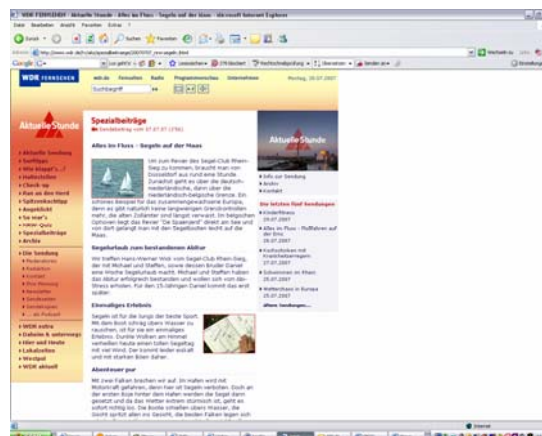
WDR FERNSEHEN - Aktuelle Stunde - Alles im Fluss - Segeln auf der Maas - Microsoft Internet Explorer

Datei Bearbeiten Ansicht Favoriten Extras ?

Zurück Suchen Favoriten

Adresse http://www.wdr.de/tv/aks/spezialbeitraege/20070727_mr-segeln.html

Wechseln zu Links

Google

WDR FERNSEHEN wdr.de Fernsehen Radio Programmvorschau Unternehmen Montag, 30.07.2007

Suchbegriff

Aktuelle Stunde

Aktuelle Sendung
Tagestipps
Wie klappt's...?
Außenseiter
Check-up
Fun an den Herd
Spitzenbeiträge
Angeklickt
So war's
Spezialbeiträge
Archiv
Die Sendung
WDR extra
Daheim & unterwegs
Hier und Heute
Lokalzeiten
Westpol
WDR aktuell

Spezialbeiträge
Sendebeitrag vom 27.07.07 (7:51)

Alles im Fluss - Segeln auf der Maas

Um zum Revier des Segel-Club Rhein-Sieg zu kommen, braucht man von Düsseldorf aus rund eine Stunde. Zunächst geht es über die deutsch-niederländisch, dann über die niederländisch-belgische Grenze. Ein schönes Beispiel für das zusammenwachsende Europa, denn es gibt natürlich keine langwierigen Grenzkontrollen mehr, die allen Zollämter sind längst verwaist. Im belgischen Ophoven liegt das Revier "De Spaenjerd" direkt am fees und von dort gelangt man mit den Segelbooten leicht auf die Maas.

Segelurlaub zum bestandenen Abitur

Wir treffen Hans-Heiner Wüst vom Segel-Club Rhein-Sieg, der mit Michael und Steffen, sowie dessen Bruder Daniel eine Woche Segelurlaub macht. Michael und Steffen haben das Abitur erfolgreich bestanden und wollen sich vom Abi-Stress erholen. Für den 15-Jährigen Daniel kommt das erst später.

Ehemaliges Erlebnis

Segeln ist für die Jungs der beste Sport. Mit dem Boot schräg übers Wasser zu rauschen, ist für sie ein einmaliges Erlebnis. Dunkle Wolken am Himmel verheißen heute einen tollen Segeltag mit viel Wind. Der kommt leider einzelt und mit starken Böen daher.

Abenteuer pur

Mit zwei Falken brechen wir auf. Im Hafen wird mit Motorkraft gefahren, denn hier ist Segeln verboten. Doch an der ersten Boje hinter dem Hafen werden die Segel dann gesetzt und da das Wetter extrem stürmisch ist, geht es sofort richtig los. Die Boote schießen übers Wasser, die Gischt spritzt allen ins Gesicht, die beiden Falken legen sich

Aktuelle Stunde

Info zur Sendung
Archiv
Kontakt

Die letzten fünf Sendungen
Kinderfitness 29.07.2007
Alles im Fluss - Flußfahren auf der Ems 28.07.2007
Kochschürzen mit Krankenkassen 27.07.2007
Schweinerei im Rhein 26.07.2007
Mittenrhein in Europa 25.07.2007
Allen Sendungen...

Internet